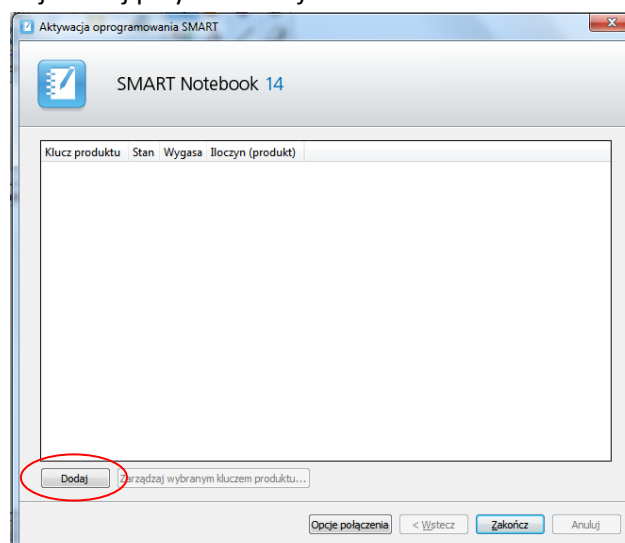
Aktywacja oprogramowania SMART

SMART Notebook 14

| Klucz produktu | Stan | Wygasa | Iloczyn (produkt) |
|---|---|---|---|

Dodaj
Zarządzaj wybranym kluczem produktu...

Opcje połączenia
< Wstecz
Zakończ
Anuluj